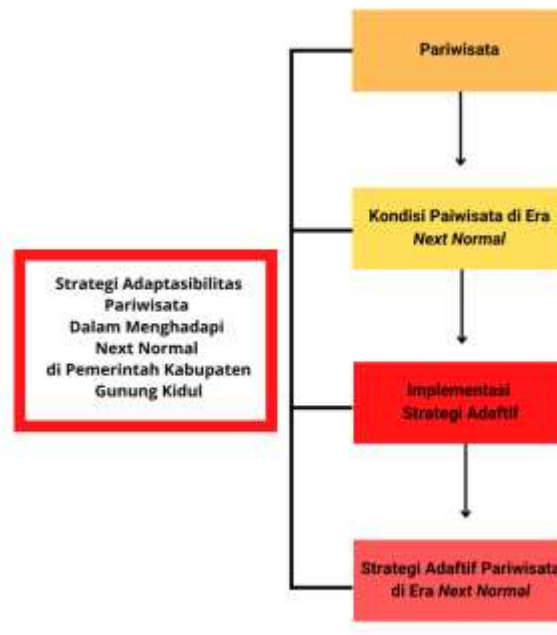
Strategi Adaptasibilitas Pariwisata Dalam Menghadapi Next Normal di Pemerintah Kabupaten Gunung Kidul

Pariwisata

Kondisi Paiwisata di Era *Next Normal*

Implementasi Strategi Adaftif

Strategi Adaftif Pariwisata di Era *Next Normal*